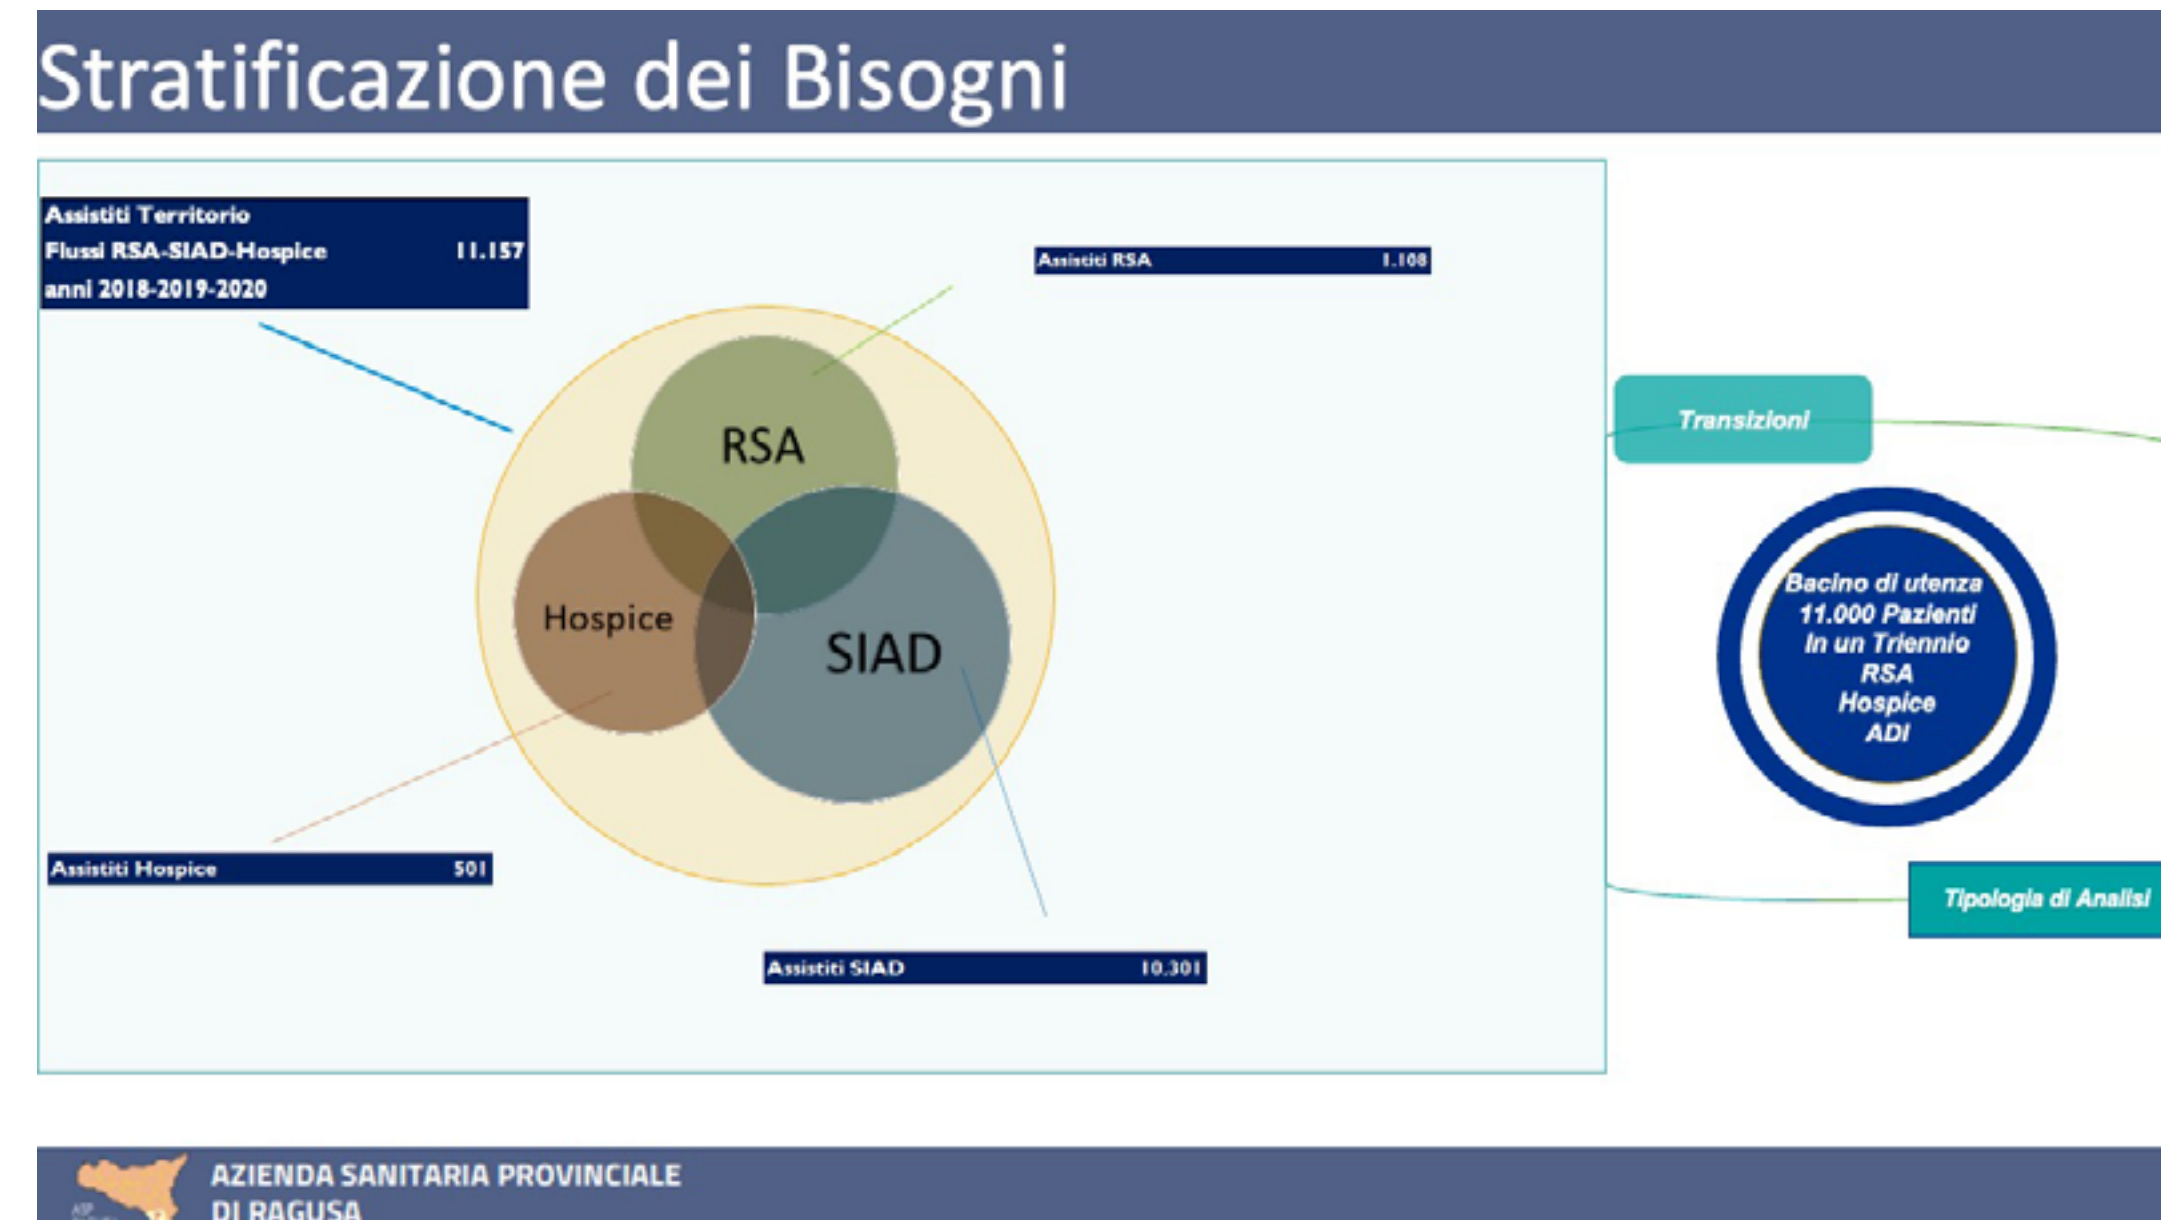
Stratificazione dei Bisogni

Assistiti Territorio
Flussi RSA-SIAD-Hospice 11.157
anni 2018-2019-2020

Assistiti RSA 1.108

RSA

Hospice

SIAD

Assistiti Hospice 501

Assistiti SIAD 10.301

Transizioni

Bacino di utenza
11.000 Pazienti
In un Triennio
RSA
Hospice
ADI

Tipologia di Analisi

AZIENDA SANITARIA PROVINCIALE
DI RAGUSA